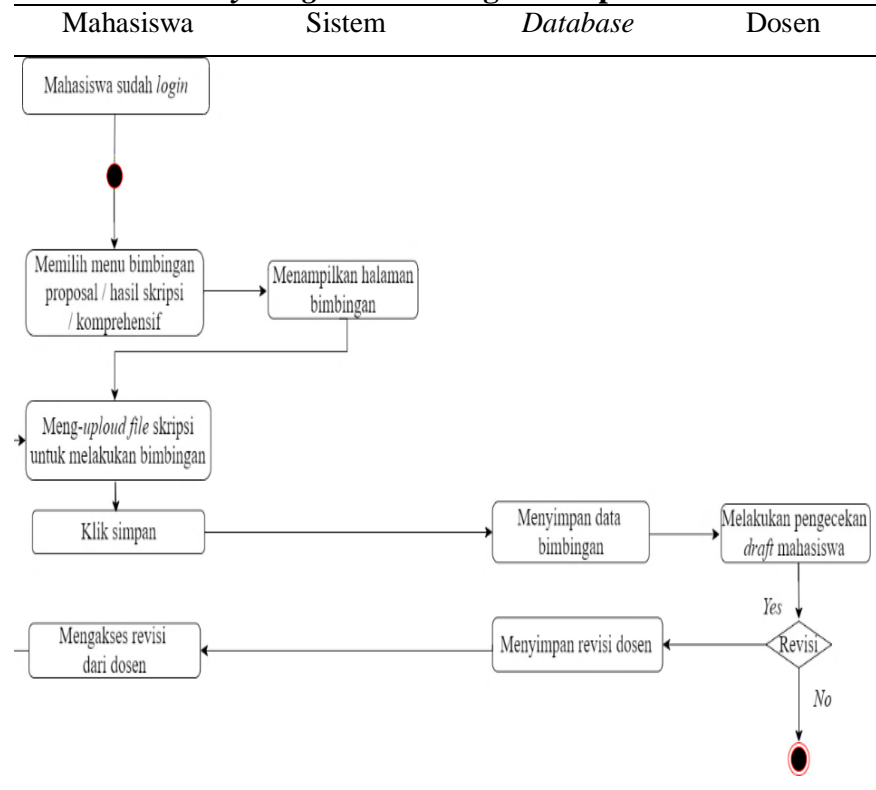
Mahasiswa | Sistem | *Database* | Dosen

Mahasiswa sudah *login*

Memilih menu bimbingan proposal / hasil skripsi / komprehensif

Menampilkan halaman bimbingan

Meng-*uploud file* skripsi untuk melakukan bimbingan

Klik simpan

Menyimpan data bimbingan

Melakukan pengecekan *draft* mahasiswa

*Yes*

Revisi

*No*

Menyimpan revisi dosen

Mengakses revisi dari dosen